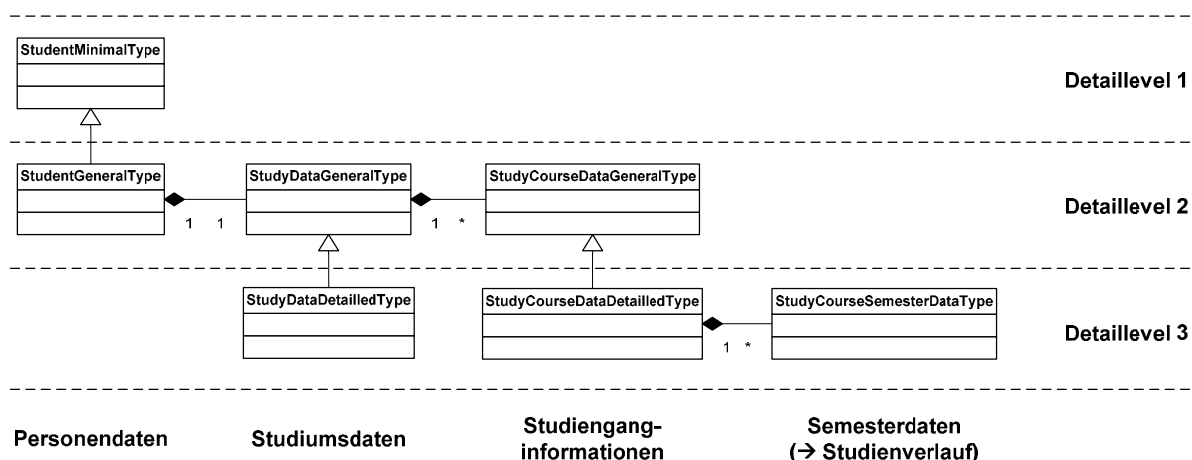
StudentMinimalType

Detaillevel 1

StudentGeneralType

1 1

StudyDataGeneralType

1 *

StudyCourseDataGeneralType

Detaillevel 2

StudyDataDetailledType

StudyCourseDataDetailledType

1 *

StudyCourseSemesterDataType

Detaillevel 3

Personendaten

Studiumsdaten

Studiengang-informationen

Semesterdaten (→ Studienverlauf)